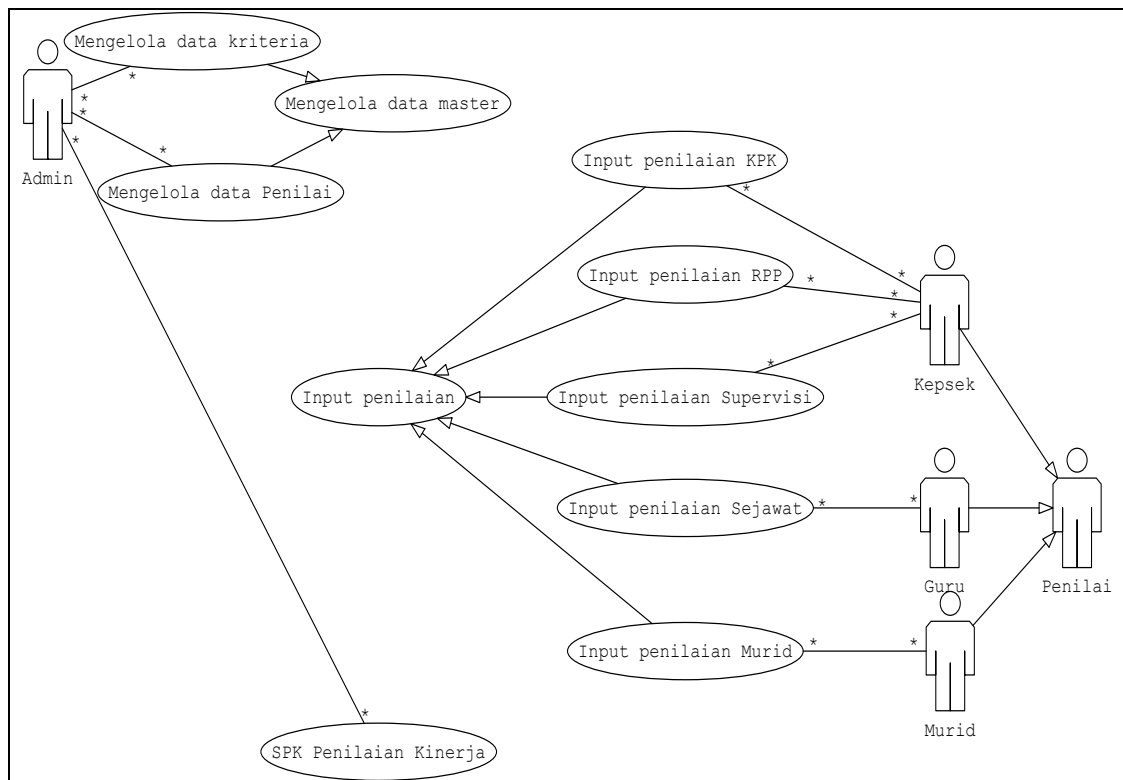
Admin

Mengelola data kriteria

Mengelola data master

Mengelola data Penilai

Input penilaian KPK

Input penilaian RPP

Input penilaian

Input penilaian Supervisi

Kepsek

Input penilaian Sejawat

Guru

Penilai

Input penilaian Murid

Murid

SPK Penilaian Kinerja

*
*
*
*
*
*
*
*
*
*
*
*
*
*
*
*